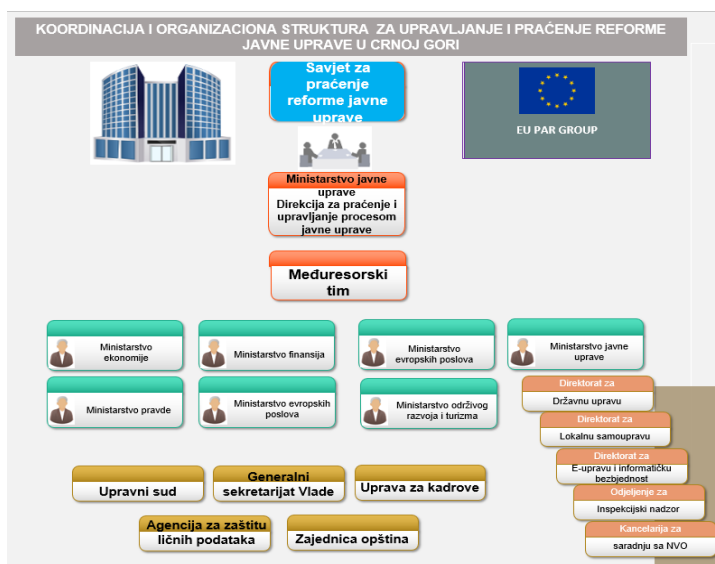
KOORDINACIJA I ORGANIZACIONA STRUKTURA ZA UPRAVLJANJE I PRAĆENJE REFORME JAVNE UPRAVE U CRNOJ GORI

Savjet za praćenje reforme javne uprave

EU PAR GROUP

Ministarstvo javne uprave
Direkcija za praćenje i upravljanje procesom javne uprave

Međuresorski tim

Ministarstvo ekonomije

Ministarstvo finansija

Ministarstvo evropskih poslova

Ministarstvo javne uprave

Ministarstvo pravde

Ministarstvo evropskih poslova

Ministarstvo održivog razvoja i turizma

Direktorat za
Državnu upravu

Direktorat za
Lokalnu samoupravu

Direktorat za
E-upravu i informatičku bezbjednost

Odjeljenje za
Inspekcijski nadzor

Kancelarija za
saradnju sa NVO

Upravni sud

Generalni sekretarijat Vlade

Uprava za kadrove

Agencija za zaštitu ličnih podataka

Zajednica opština